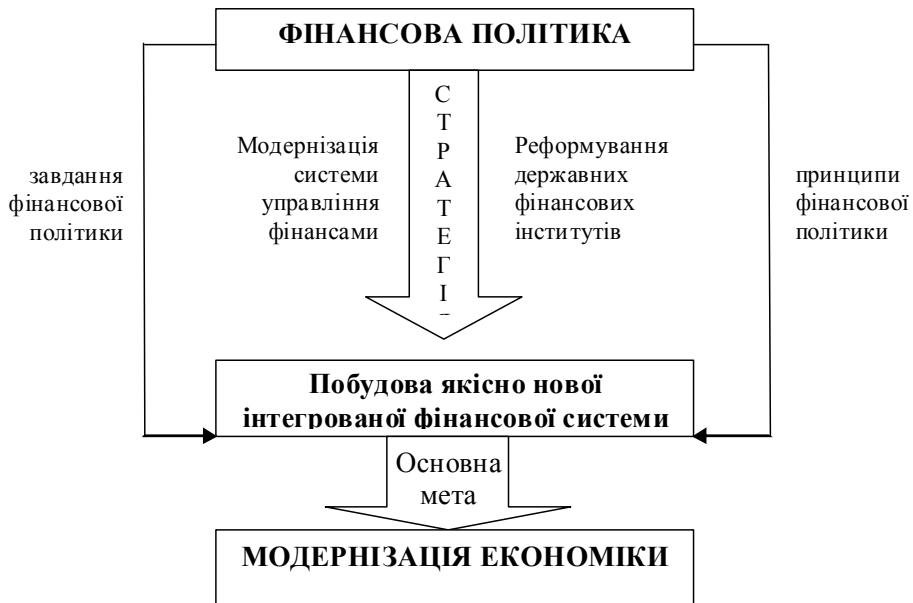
ФІНАНСОВА ПОЛІТИКА

С
Т
Р
А
Т
Е
Г
І
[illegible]

Модернізація системи управління фінансами

Реформування державних фінансових інститутів

завдання фінансової політики

принципи фінансової політики

Побудова якісно нової інтегрованої фінансової системи

Основна мета

МОДЕРНІЗАЦІЯ ЕКОНОМІКИ